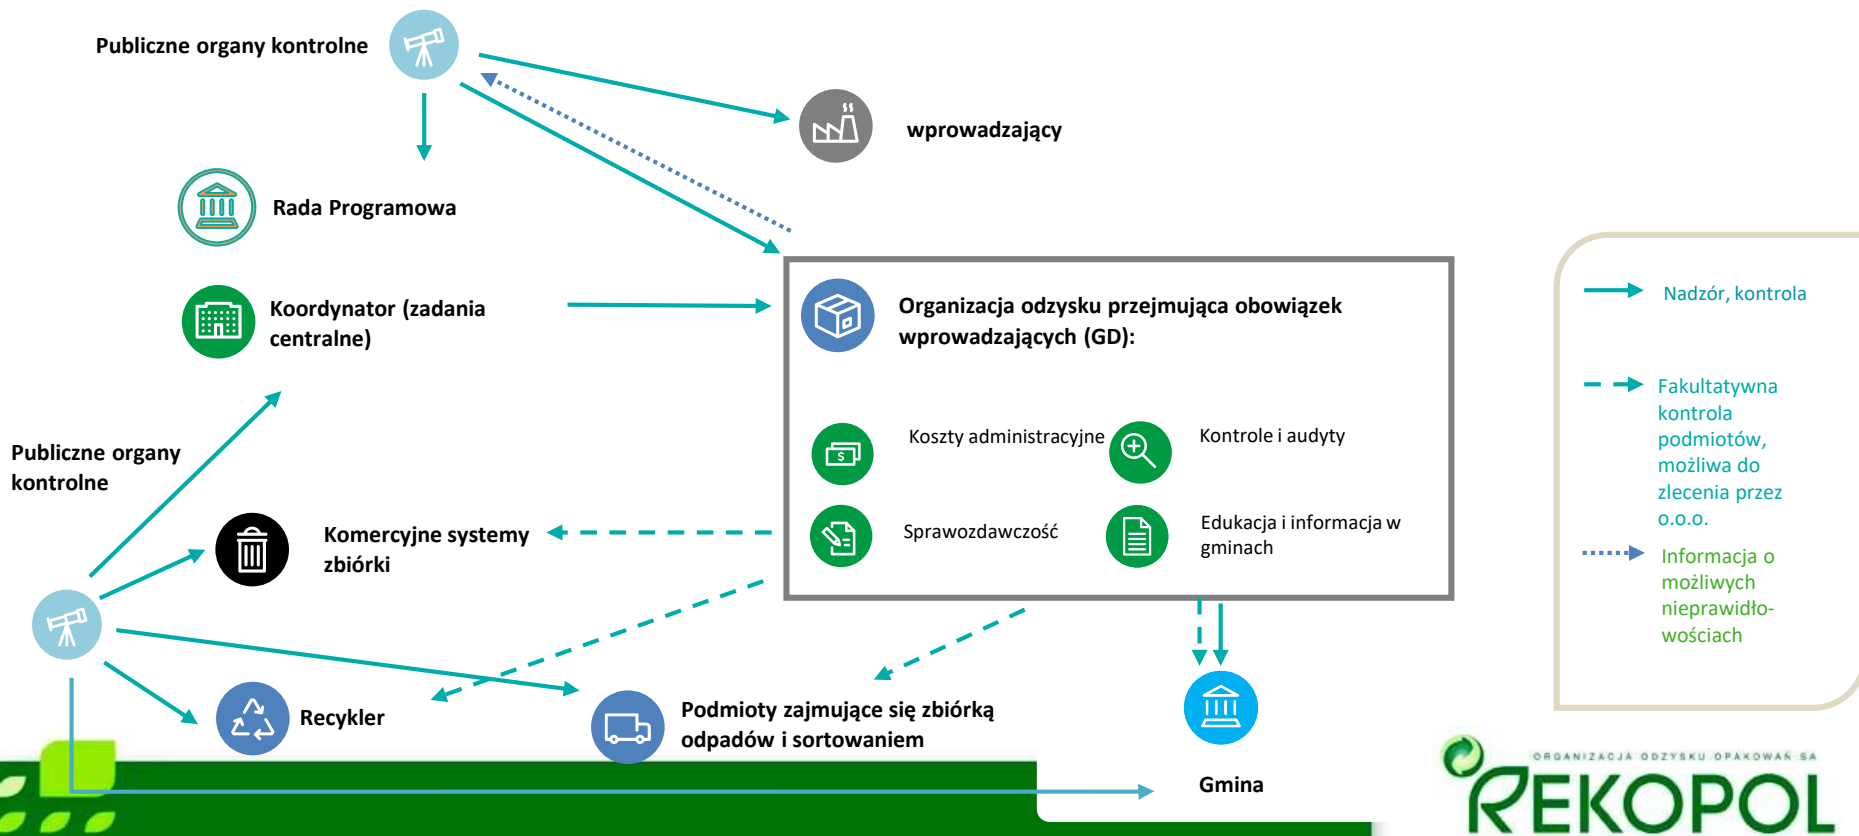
Publiczne organy kontrolne

wprowadzający

Rada Programowa

Koordynator (zadania centralne)

Organizacja odzysku przejmująca obowiązek wprowadzających (GD):

Koszty administracyjne

Kontrole i audyty

Sprawozdawczość

Edukacja i informacja w gminach

Publiczne organy kontrolne

Komercyjne systemy zbiórki

Recykler

Podmioty zajmujące się zbiórką odpadów i sortowaniem

Gmina

Nadzór, kontrola

Fakultatywna kontrola podmiotów, możliwa do zlecenia przez o.o.o.

Informacja o możliwych nieprawidłowościach

ORGANIZACJA ODZYSKU OPAKOWAŃ SA

REKOPOL